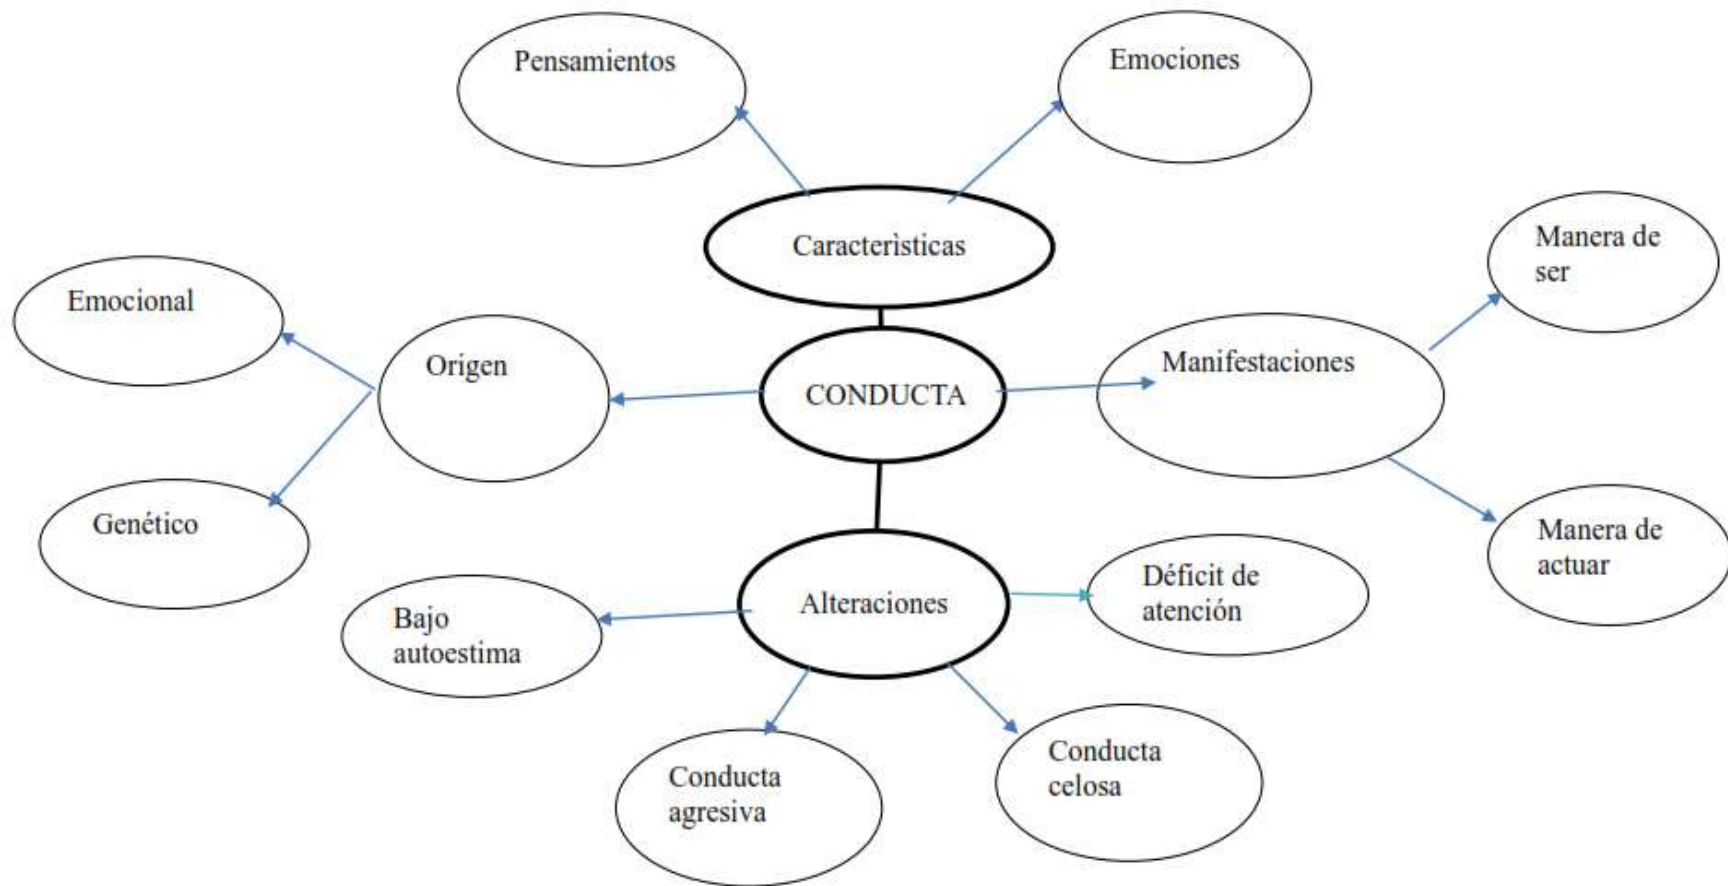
Pensamientos

Emociones

Caracteristicas

Emocional

Origen

CONDUCTA

Manifestaciones

Manera de ser

Genético

Manera de actuar

Alteraciones

Déficit de atención

Bajo autoestima

Conducta agresiva

Conducta celosa